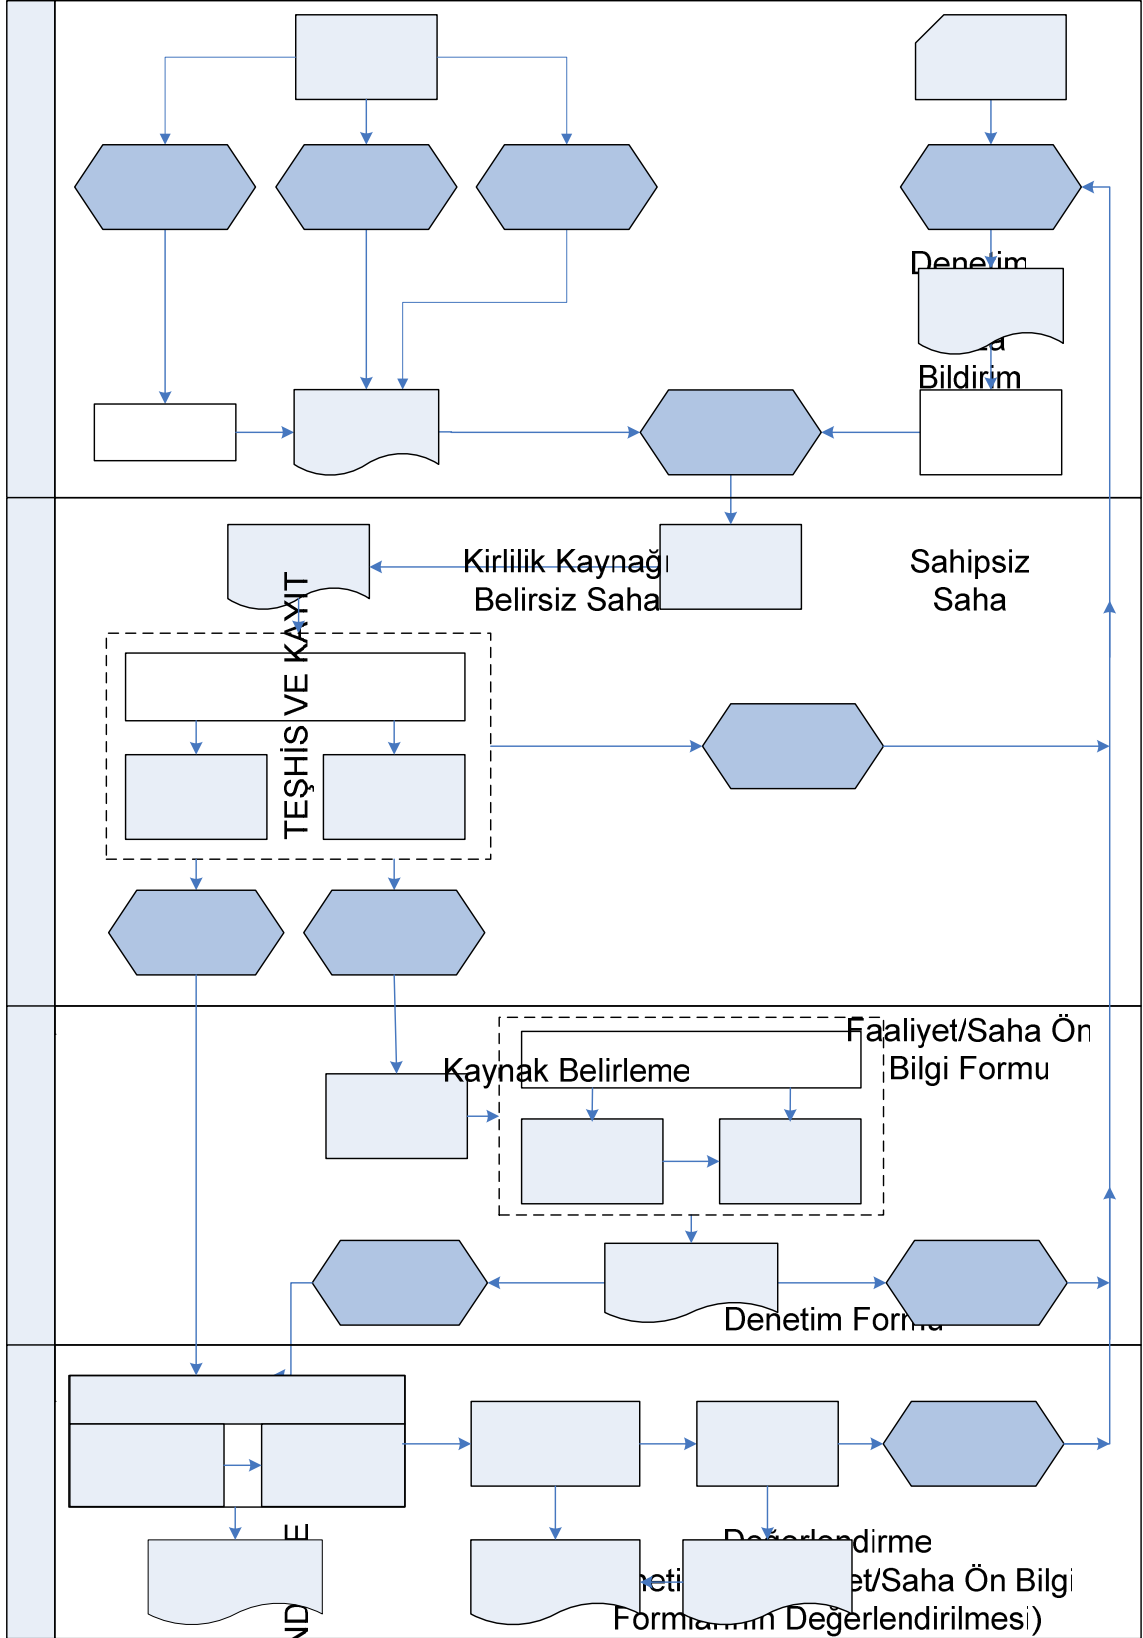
Denetim
a
Bildirim

Kirlilik Kaynağı
Belirsiz Saha

Sahipsiz
Saha

TEŞHİS VE KAYIT

Faaliyet/Saha Ön
Bilgi Formu

Kaynak Belirleme

Denetim Forma

Değerlendirme
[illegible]eti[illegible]et/Saha Ön Bilgi
Forma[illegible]n Değerlendirilmesi)

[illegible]ND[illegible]E